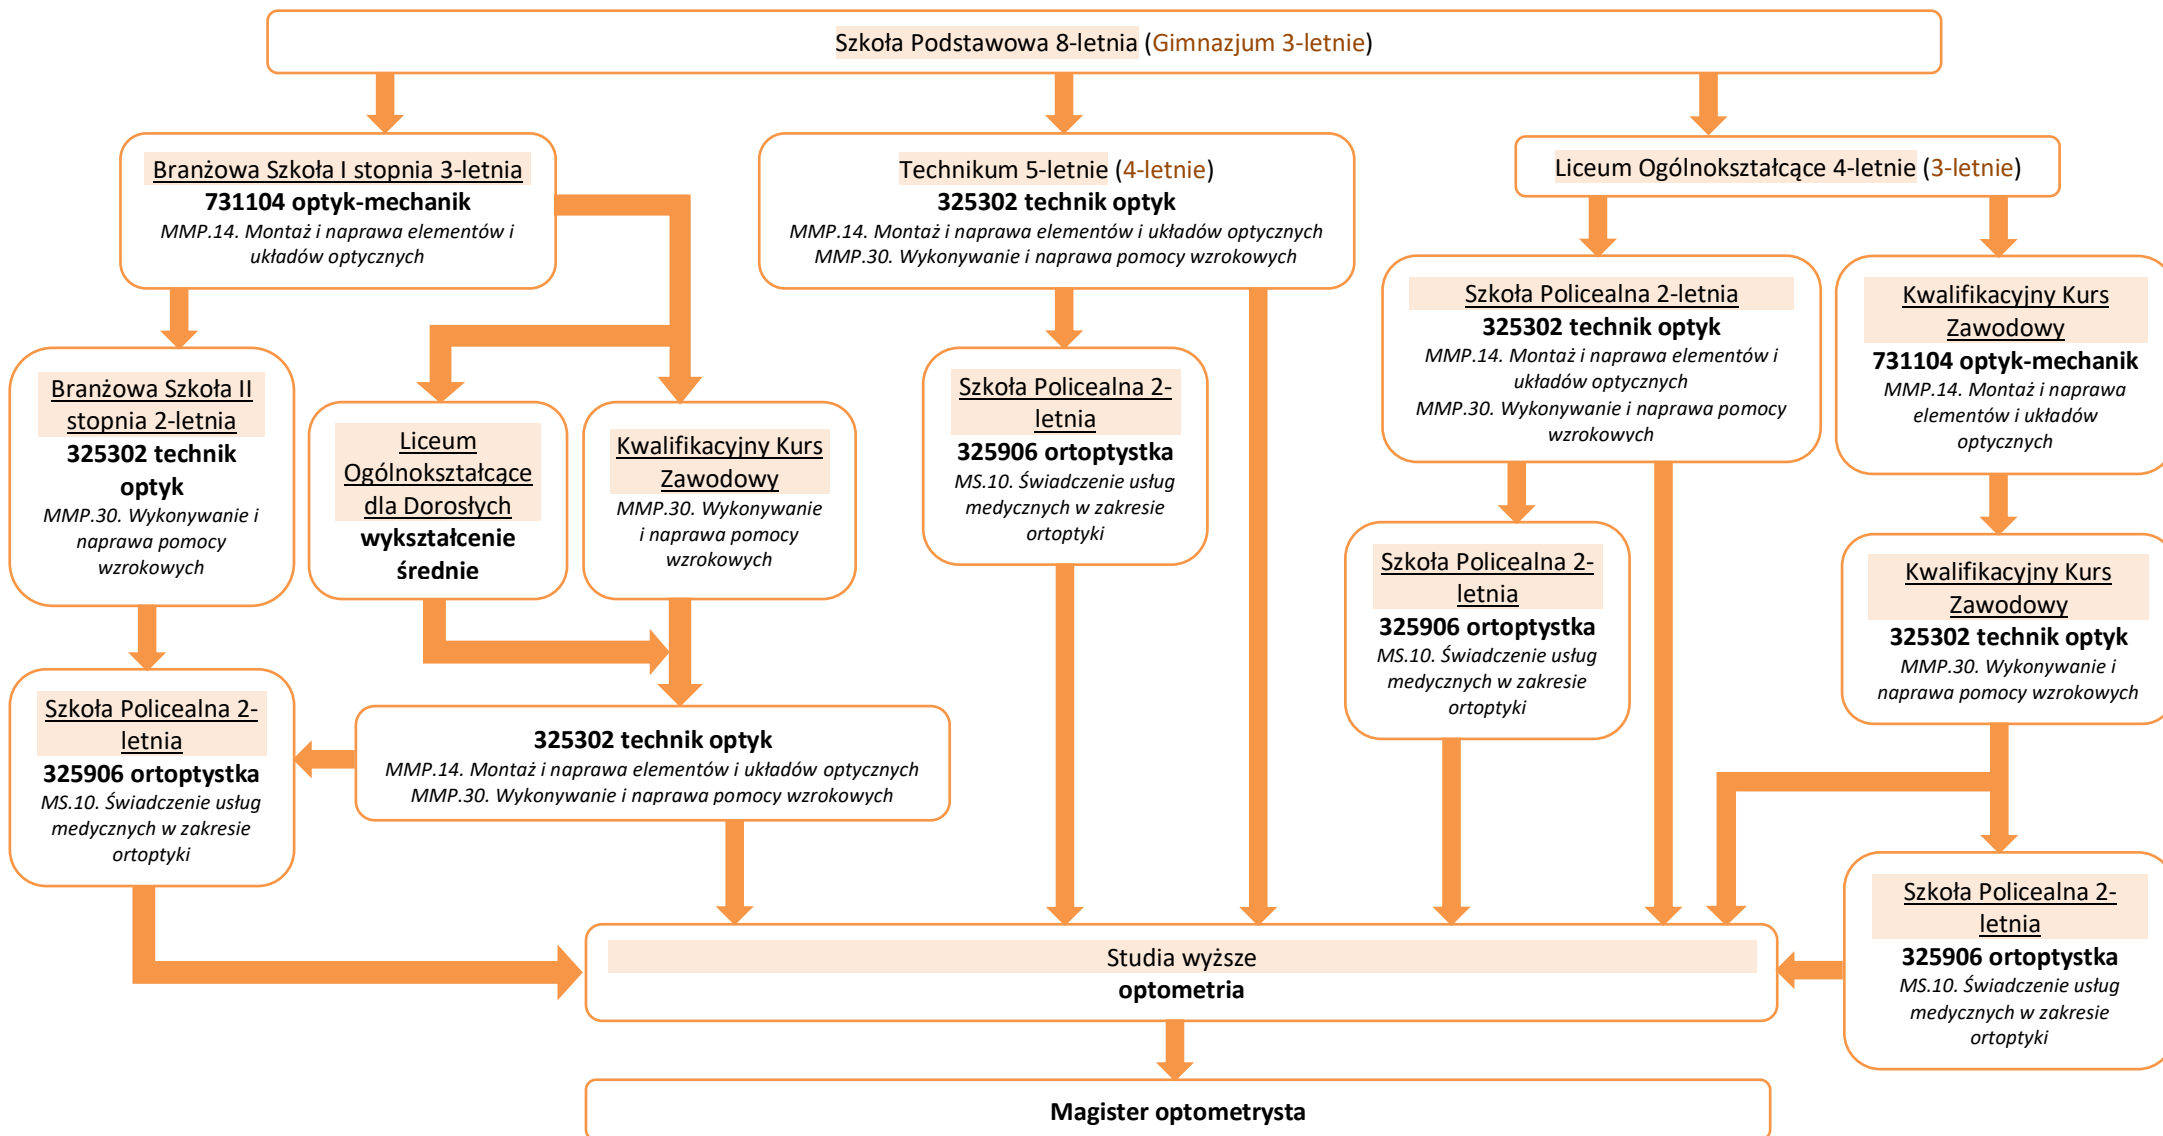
Szkoła Podstawowa 8-letnia (Gimnazjum 3-letnie)

Branżowa Szkoła I stopnia 3-letnia
**731104 optyk-mechanik**
*MMP.14. Montaż i naprawa elementów i układów optycznych*

Technikum 5-letnie (4-letnie)
**325302 technik optyk**
*MMP.14. Montaż i naprawa elementów i układów optycznych*
*MMP.30. Wykonywanie i naprawa pomocy wzrokowych*

Liceum Ogólnokształcące 4-letnie (3-letnie)

Szkoła Policealna 2-letnia
**325302 technik optyk**
*MMP.14. Montaż i naprawa elementów i układów optycznych*
*MMP.30. Wykonywanie i naprawa pomocy wzrokowch*

Kwalifikacyjny Kurs Zawodowy
**731104 optyk-mechanik**
*MMP.14. Montaż i naprawa elementów i układów optycznych*

Branżowa Szkoła II stopnia 2-letnia
**325302 technik optyk**
*MMP.30. Wykonywanie i naprawa pomocy wzrokowych*

Liceum Ogólnokształcące dla Dorosłych
**wykształcenie średnie**

Kwalifikacyjny Kurs Zawodowy
*MMP.30. Wykonywanie i naprawa pomocy wzrokowych*

Szkoła Policealna 2-letnia
**325906 ortoptystka**
*MS.10. Świadczenie usług medycznych w zakresie ortoptyki*

Szkoła Policealna 2-letnia
**325906 ortoptystka**
*MS.10. Świadczenie usług medycznych w zakresie ortoptyki*

Kwalifikacyjny Kurs Zawodowy
**325302 technik optyk**
*MMP.30. Wykonywanie i naprawa pomocy wzrokowych*

Szkoła Policealna 2-letnia
**325906 ortoptystka**
*MS.10. Świadczenie usług medycznych w zakresie ortoptyki*

**325302 technik optyk**
*MMP.14. Montaż i naprawa elementów i układów optycznych*
*MMP.30. Wykonywanie i naprawa pomocy wzrokowych*

Szkoła Policealna 2-letnia
**325906 ortoptystka**
*MS.10. Świadczenie usług medycznych w zakresie ortoptyki*

Studia wyższe
**optometria**

**Magister optometrysta**